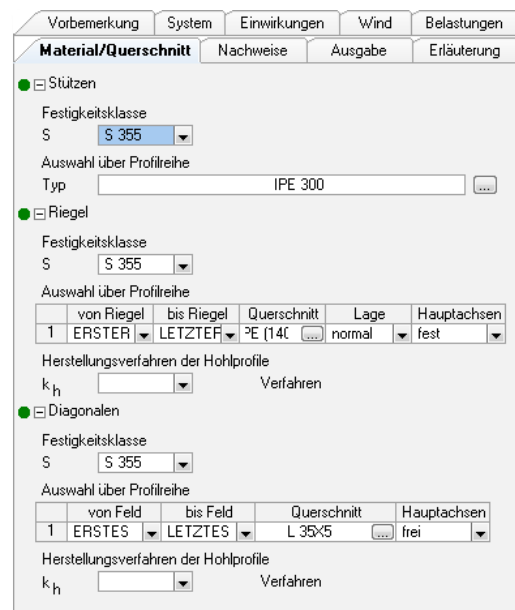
Vorbemerkung | System | Einwirkungen | Wind | Belastungen

Material/Querschnitt | Nachweise | Ausgabe | Erläuterung

Stützen

Festigkeitsklasse

S S 355

Auswahl über Profilreihe

Typ IPE 300 ...

Riegel

Festigkeitsklasse

S S 355

Auswahl über Profilreihe

| | von Riegel | bis Riegel | Querschnitt | Lage | Hauptachsen |
|---|---|---|---|---|---|
| 1 | ERSTER | LETZTER | PE (140 ... | normal | fest |

Herstellungsverfahren der Hohlprofile

$k_h$ Verfahren

Diagonalen

Festigkeitsklasse

S S 355

Auswahl über Profilreihe

| | von Feld | bis Feld | Querschnitt | Hauptachsen |
|---|---|---|---|---|
| 1 | ERSTES | LETZTES | L 35X5 ... | frei |

Herstellungsverfahren der Hohlprofile

$k_h$ Verfahren